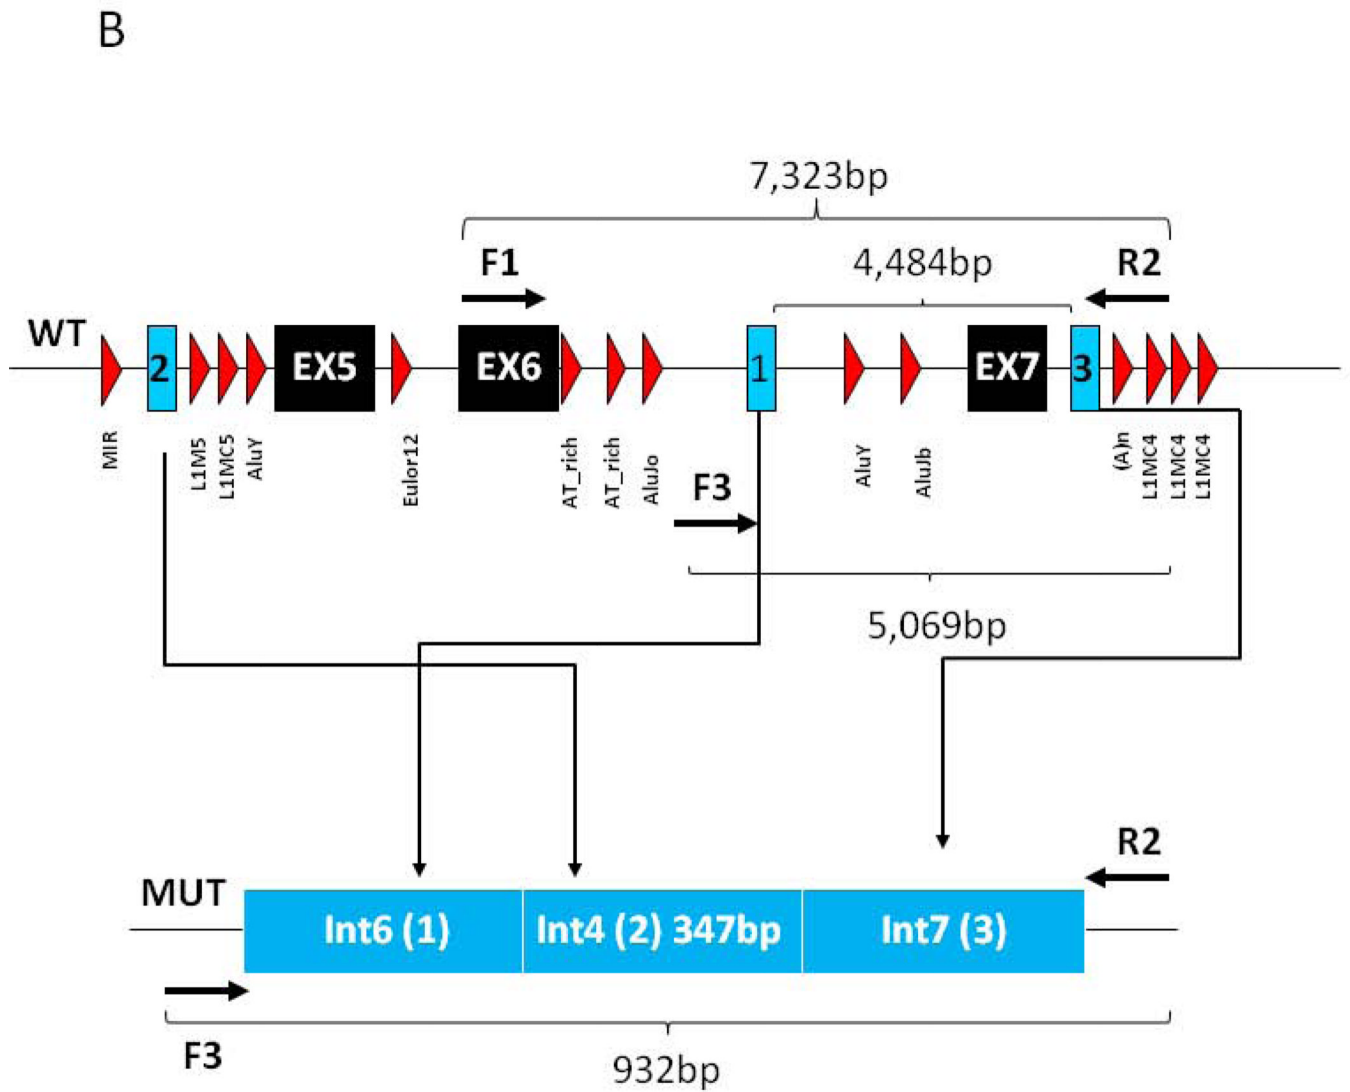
B

7,323bp

F1

4,484bp

R2

WT

2

EX5

EX6

1

EX7

3

MIR

L1M5

L1MC5

AluY

Eulor12

AT_rich

AT_rich

AluJo

F3

AluY

AluJb

(A)n

L1MC4

L1MC4

L1MC4

5,069bp

R2

MUT

Int6 (1)

Int4 (2) 347bp

Int7 (3)

F3

932bp